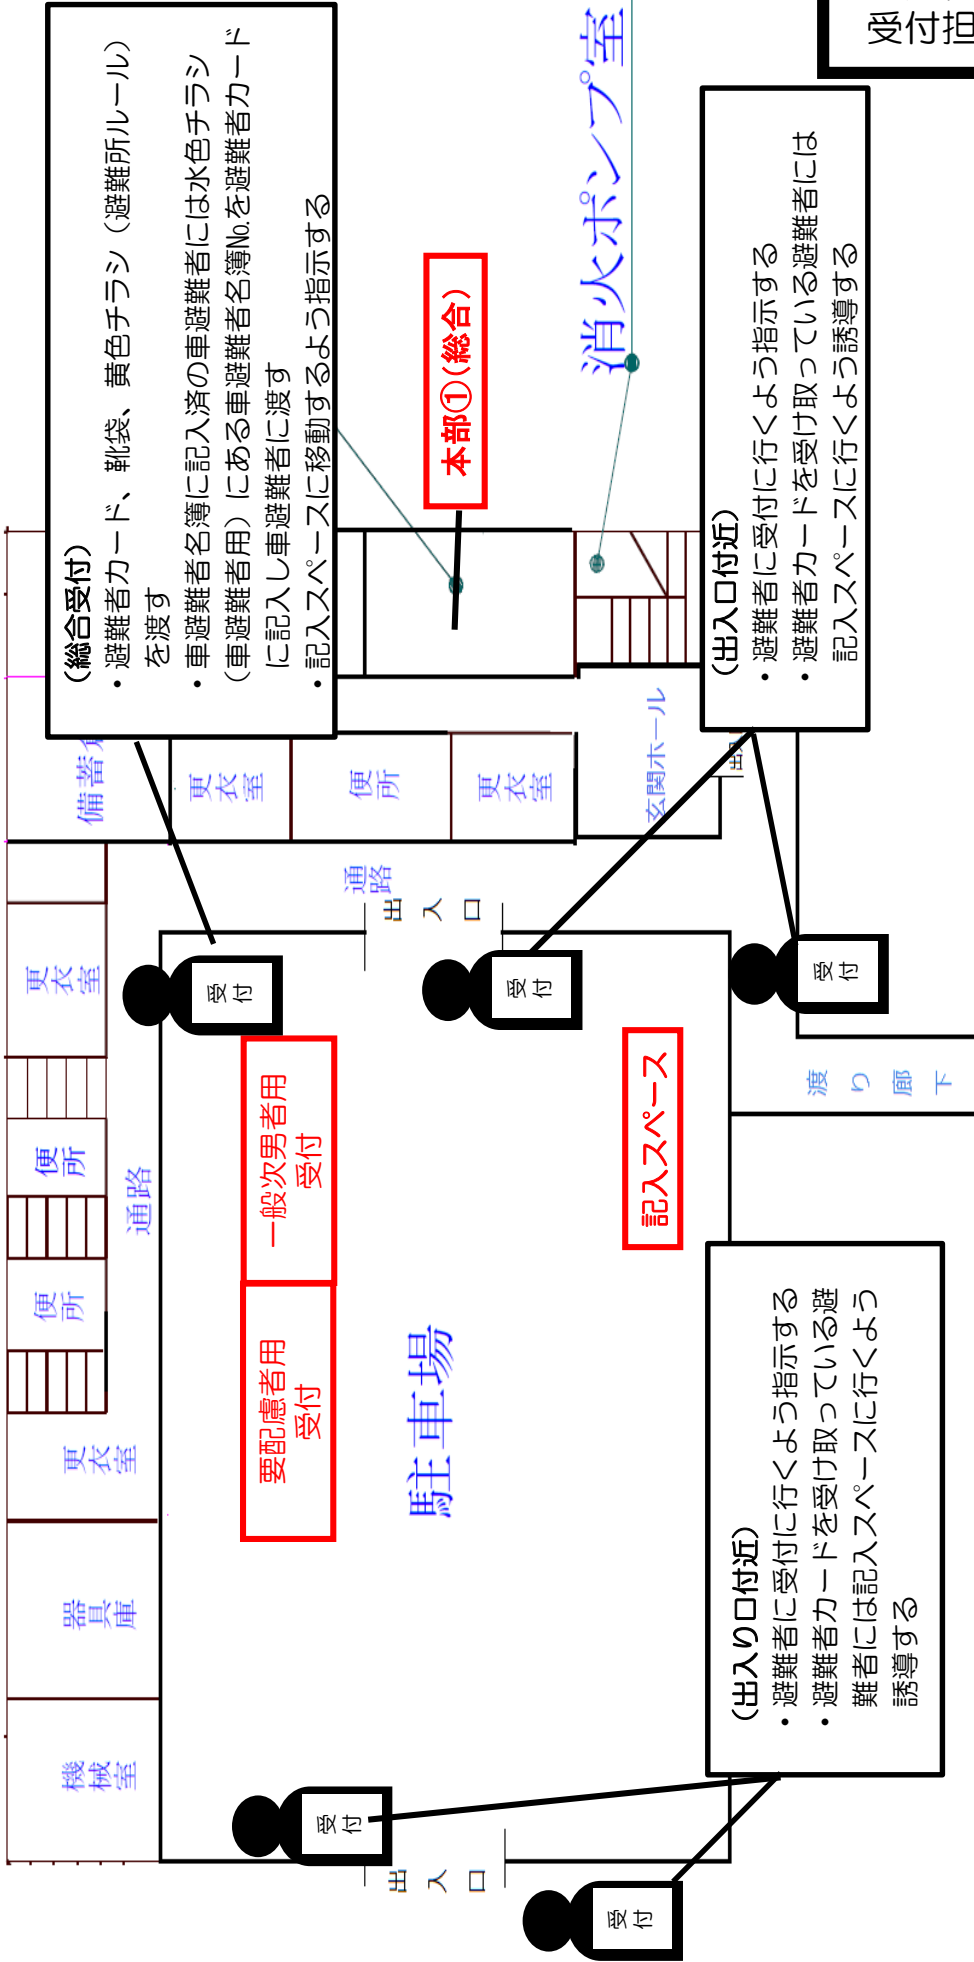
（総合受付）
・避難者カード、靴袋、黄色チラシ（避難所ルール）を渡す
・車避難者名簿に記入済の車避難者には水色チラシ（車避難者用）にある車避難者名簿No.を避難者カードに記入し車避難者に渡す
・記入スペースに移動するよう指示する

受付担

消火ポンプ室

本部①（総合）

（出入口付近）
・避難者に受付に行くよう指示する
・避難者カードを受け取っている避難者には記入スペースに行くよう誘導する

備蓄

更衣室

便所

更衣室

玄関ホール

出

通路

出入口

受付

受付

受付

渡り廊下

更衣室

便所

便所

通路

一般次男者用受付

記入スペース

要配慮者用受付

駐車場

更衣室

器具庫

機械室

（出入り口付近）
・避難者に受付に行くよう指示する
・避難者カードを受け取っている避難者には記入スペースに行くよう誘導する

受付

出入口

受付